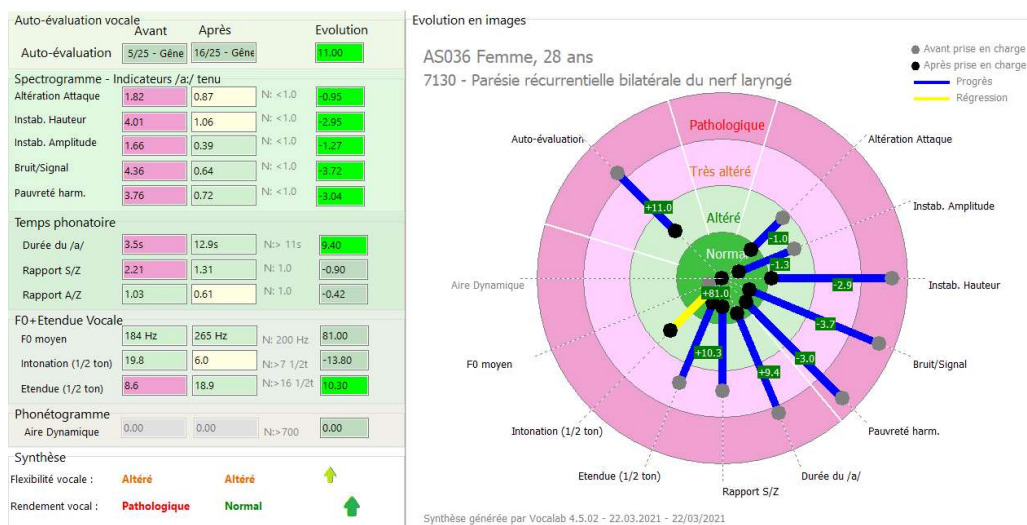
Auto-évaluation vocale

| | Avant | Après | | Evolution |
|---|---|---|---|---|
| Auto-évaluation | 5/25 - Gêne | 16/25 - Gêne | | 11.00 |

Spectrogramme - Indicateurs /a:/ tenu

| | | | | |
|---|---|---|---|---|
| Altération Attaque | 1.82 | 0.87 | N: <1.0 | -0.95 |
| Instab. Hauteur | 4.01 | 1.06 | N: <1.0 | -2.95 |
| Instab. Amplitude | 1.66 | 0.39 | N: <1.0 | -1.27 |
| Bruit/Signal | 4.36 | 0.64 | N: <1.0 | -3.72 |
| Pauvreté harm. | 3.76 | 0.72 | N: <1.0 | -3.04 |

Temps phonatoire

| | | | | |
|---|---|---|---|---|
| Durée du /a/ | 3.5s | 12.9s | N:> 11s | 9.40 |
| Rapport S/Z | 2.21 | 1.31 | N: 1.0 | -0.90 |
| Rapport A/Z | 1.03 | 0.61 | N: 1.0 | -0.42 |

F0+Etendue Vocale

| | | | | |
|---|---|---|---|---|
| F0 moyen | 184 Hz | 265 Hz | N: 200 Hz | 81.00 |
| Intonation (1/2 ton) | 19.8 | 6.0 | N:>7 1/2t | -13.80 |
| Etendue (1/2 ton) | 8.6 | 18.9 | N:>16 1/2t | 10.30 |

Phonétogramme

| | | | | |
|---|---|---|---|---|
| Aire Dynamique | 0.00 | 0.00 | N:>700 | 0.00 |

Synthèse

| | | |
|---|---|---|
| Flexibilité vocale : | Altéré | Altéré |
| Rendement vocal : | Pathologique | Normal |

Evolution en images

AS036 Femme, 28 ans
7130 - Parésie récurrentielle bilatérale du nerf laryngé

Avant prise en charge
Après prise en charge
Progrès
Régression

Pathologique
Très altéré
Altéré
Normal

Auto-évaluation
Altération Attaque
Instab. Amplitude
Instab. Hauteur
Bruit/Signal
Pauvreté harm.
Durée du /a/
Rapport S/Z
Etendue (1/2 ton)
Intonation (1/2 ton)
F0 moyen
Aire Dynamique

+11.0
-1.0
-1.3
-2.9
-3.7
-3.0
+9.4
+10.3
+81.0

Synthèse générée par Vocalab 4.5.02 - 22.03.2021 - 22/03/2021